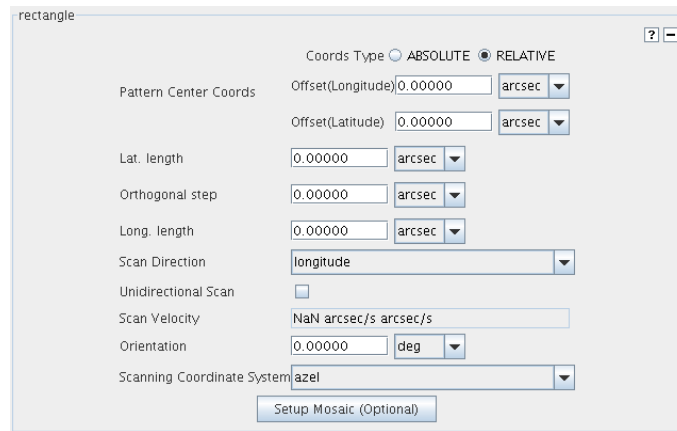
rectangle

? —

Coords Type ○ ABSOLUTE ◉ RELATIVE

Pattern Center Coords

Offset(Longitude) 0.00000 arcsec

Offset(Latitude) 0.00000 arcsec

Lat. length 0.00000 arcsec

Orthogonal step 0.00000 arcsec

Long. length 0.00000 arcsec

Scan Direction longitude

Unidirectional Scan

Scan Velocity NaN arcsec/s arcsec/s

Orientation 0.00000 deg

Scanning Coordinate System azel

Setup Mosaic (Optional)